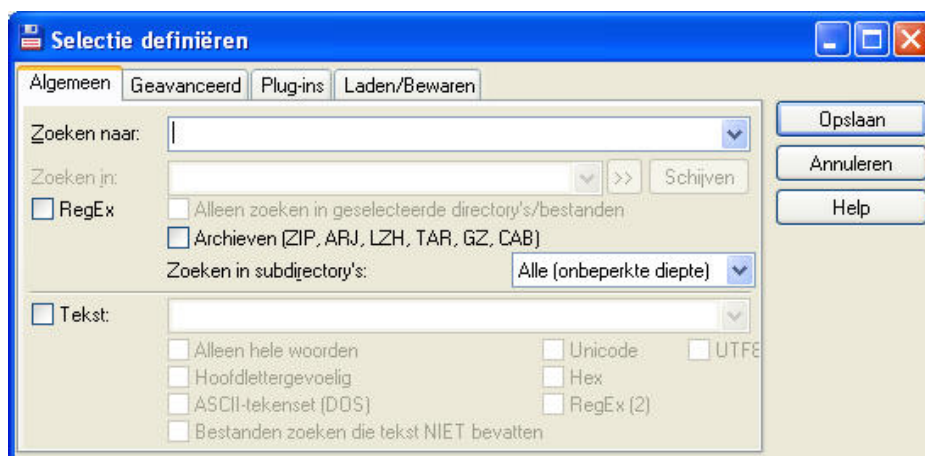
Selectie definiëren

Algemeen | Geavanceerd | Plug-ins | Laden/Bewaren

Zoeken naar:

Zoeken in:

>>

Schijven

RegEx

Alleen zoeken in geselecteerde directory's/bestanden

Archieven (ZIP, ARJ, LZH, TAR, GZ, CAB)

Zoeken in subdirectory's:

Alle (onbeperkte diepte)

Tekst:

Alleen hele woorden

Unicode

UTF8

Hoofdlettergevoelig

Hex

ASCII-tekenset (DOS)

RegEx (2)

Bestanden zoeken die tekst NIET bevatten

Opslaan

Annuleren

Help